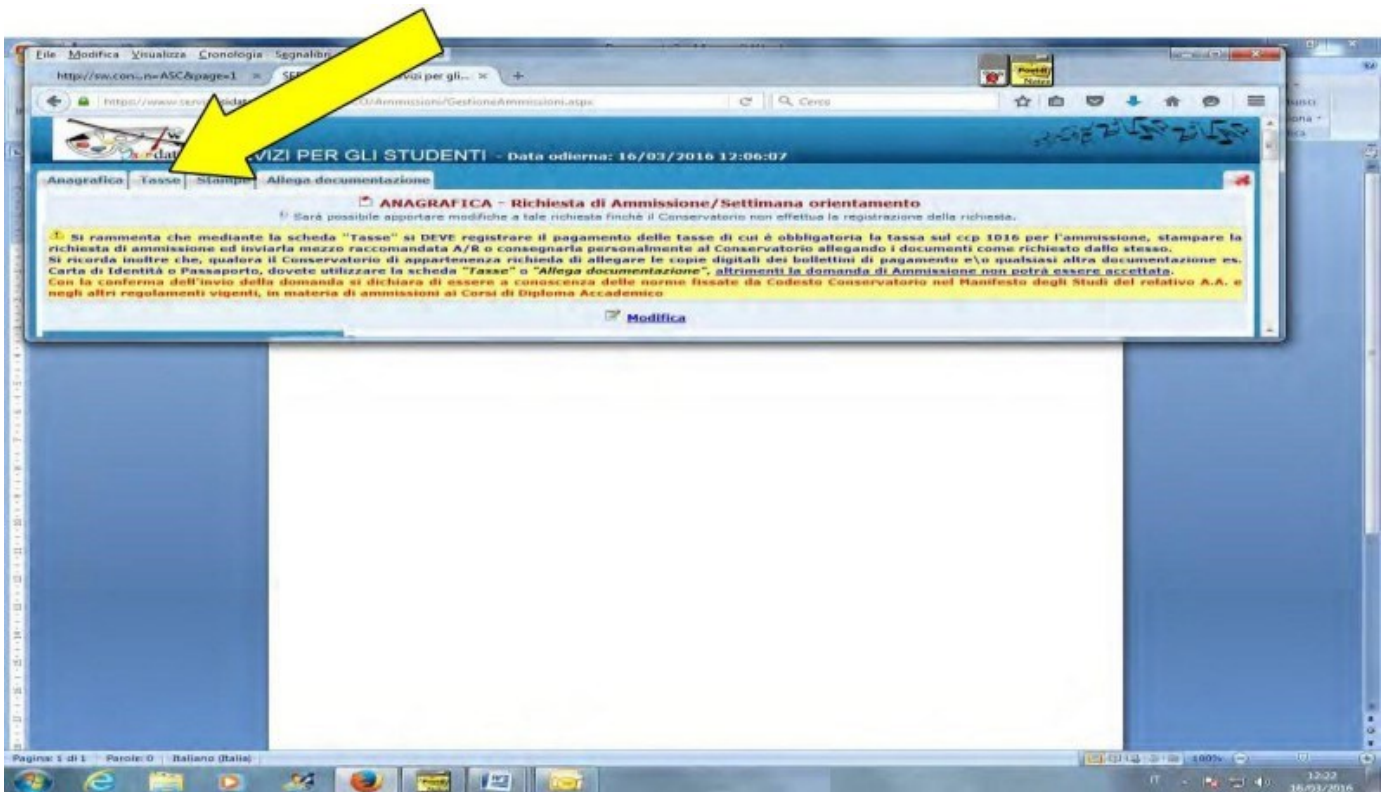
File Modifica Visualizza Cronologia Segnalibri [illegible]

http://sw.con...n=ASC&page=1 × SE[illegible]vizi per gli... × +

https://www.serv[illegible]dat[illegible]/Ammissioni/GestioneAmmissioni.aspx

Cerca

Post-it Notes

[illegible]dat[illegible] VIZI PER GLI STUDENTI - Data odierna: 16/03/2016 12:06:07

Anagrafica Tasse Stampe Allega documentazione

ANAGRAFICA - Richiesta di Ammissione/Settimana orientamento

Sarà possibile apportare modifiche a tale richiesta finché il Conservatorio non effettua la registrazione della richiesta.

Si rammenta che mediante la scheda "Tasse" si DEVE registrare il pagamento delle tasse di cui è obbligatoria la tassa sul ccp 1016 per l'ammissione, stampare la richiesta di ammissione ed inviarla mezzo raccomandata A/R o consegnarla personalmente al Conservatorio allegando i documenti come richiesto dallo stesso.
Si ricorda inoltre che, qualora il Conservatorio di appartenenza richieda di allegare le copie digitali dei bollettini di pagamento e\o qualsiasi altra documentazione es. Carta di Identità o Passaporto, dovete utilizzare la scheda "Tasse" o "Allega documentazione", altrimenti la domanda di Ammissione non potrà essere accettata.
Con la conferma dell'invio della domanda si dichiara di essere a conoscenza delle norme fissate da Codesto Conservatorio nel Manifesto degli Studi del relativo A.A. e negli altri regolamenti vigenti, in materia di ammissioni ai Corsi di Diploma Accademico

Modifica

Pagina: 1 di 1 Parole: 0 Italiano (Italia)

100%

IT

12:22
16/03/2016